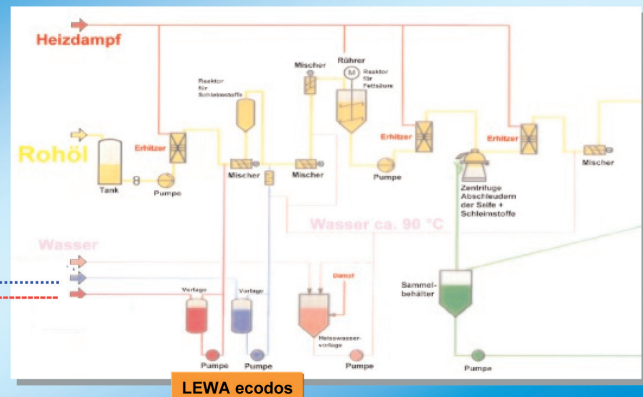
Heizdampf

Rohöl

Tank

Pumpe

Erhitzer

Reaktor für Schlebestoffe

Mischer

Mischer

Mischer

Rührer

M

Reaktor für Fettsäure

Pumpe

Erhitzer

Zentrifuge Abschleudern der Seife + Schleimstoffe

Erhitzer

Mischer

Wasser ca. 90 °C

Wasser

Vorlage

Vorlage

Dampf

Heisswasser-vorlage

Sammel-behälter

Pumpe

Pumpe

Pumpe

Pumpe

LEWA ecodos